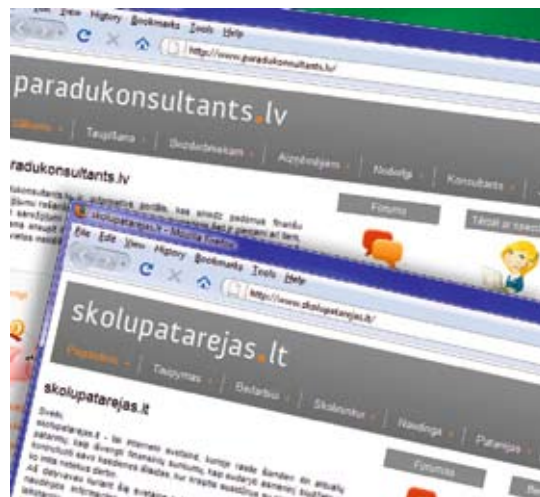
View History Bookmarks Tools Help

http://www.paradukonsultants.lv/

paradukonsultants.lv

Sākums Taupīšana Bezdarbniekam Aizņēmējam Noderīgi Konsultants

paradukonsultants.lv

Forums

Tālrunis

skolupatarejas.lt - Mozilla Firefox

File Edit View History Bookmarks Tools Help

http://www.skolupatarejas.lt/

skolupatarejas.lt

Pagrindinis Taupymas Bedarbiui Skolininkui Naudinga Patarėjas

skolupatarejas.lt

Forumas

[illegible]